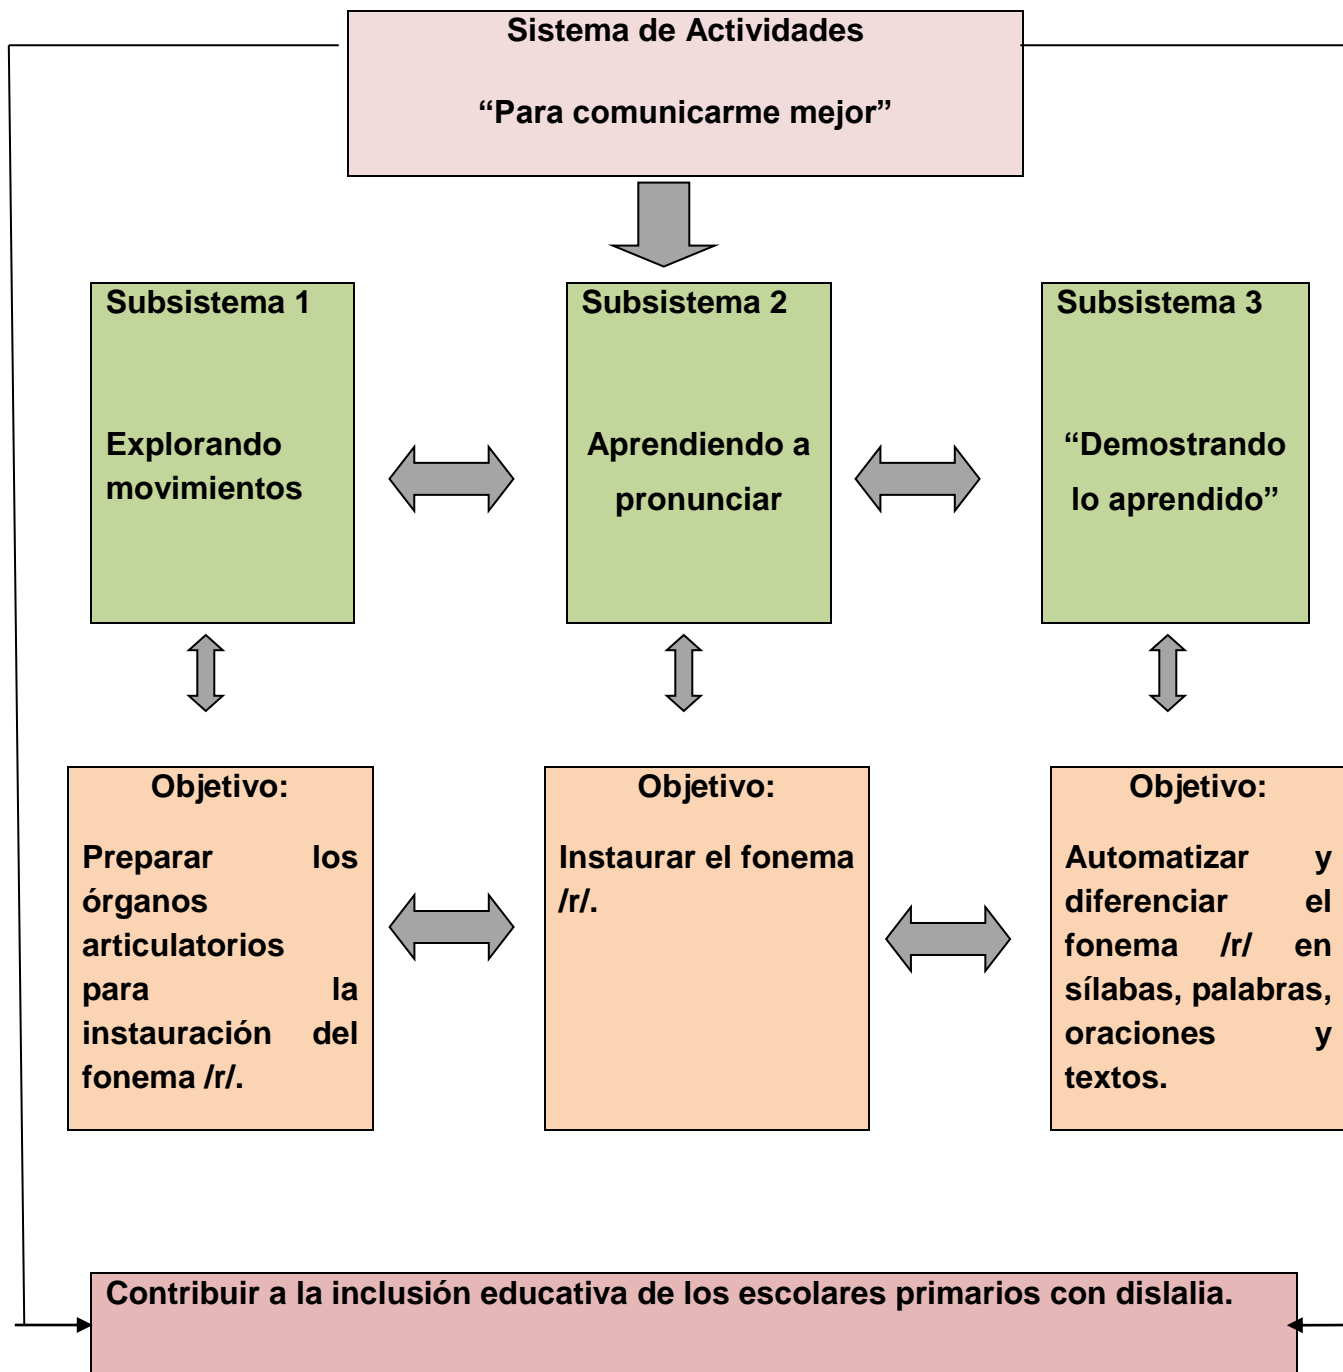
Sistema de Actividades

“Para comunicarme mejor”

Subsistema 1

Explorando movimientos

Subsistema 2

Aprendiendo a pronunciar

Subsistema 3

“Demostrando lo aprendido”

Objetivo:

Preparar los órganos articulatorios para la instauración del fonema /r/.

Objetivo:

Instaurar el fonema /r/.

Objetivo:

Automatizar y diferenciar el fonema /r/ en sílabas, palabras, oraciones y textos.

Contribuir a la inclusión educativa de los escolares primarios con dislalia.